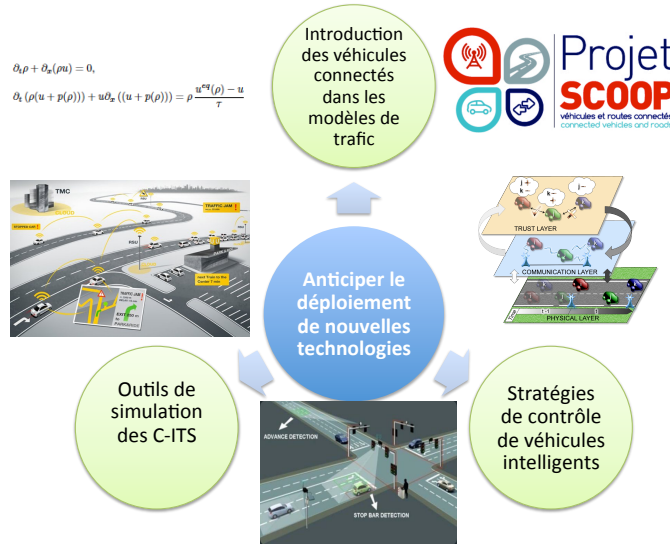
$\partial_t \rho + \partial_x(\rho u) = 0,$

$\partial_t \left(\rho(u + p(\rho))\right) + u\partial_x \left((u + p(\rho))\right) = \rho \frac{u^{eq}(\rho) - u}{\tau}$

Introduction des véhicules connectés dans les modèles de trafic

Projet SCOOP
véhicules et routes connectés
connected vehicles and roads

TMC

TRAFFIC JAM

RSU

TRAFFIC JAM

TRUST LAYER

COMMUNICATION LAYER

PHYSICAL LAYER

Anticiper le déploiement de nouvelles technologies

Outils de simulation des C-ITS

ADVANCE DETECTION

STOP BAR DETECTION

Stratégies de contrôle de véhicules intelligents